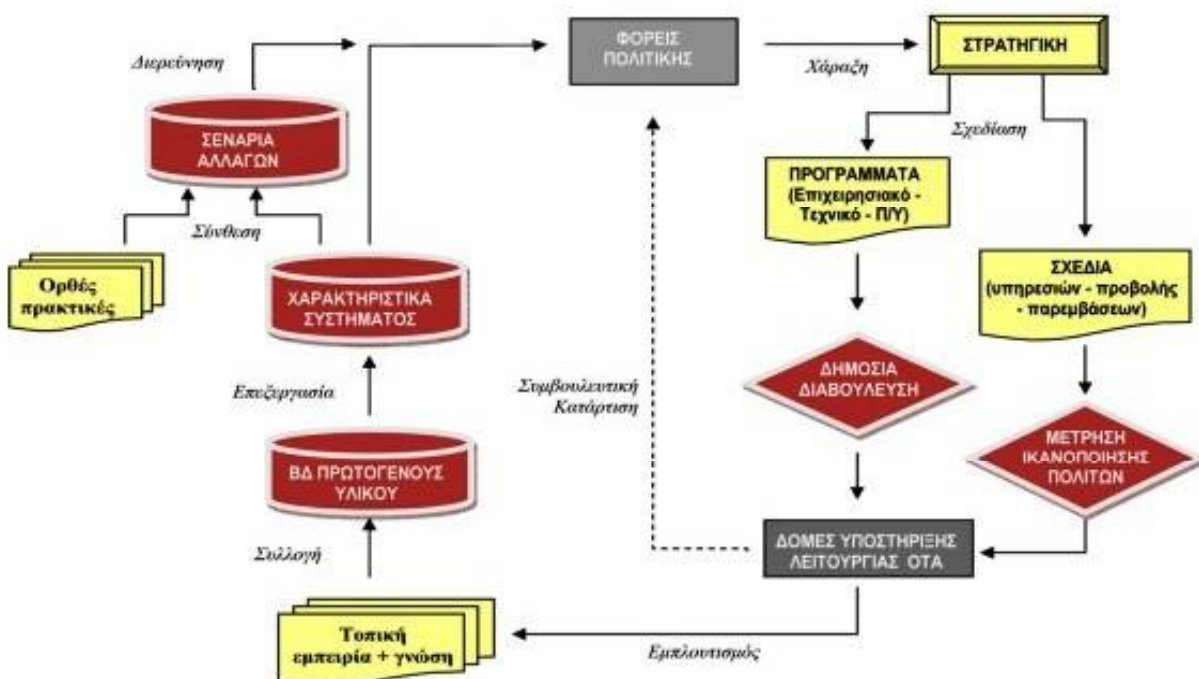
Διερεύνηση

ΣΕΝΑΡΙΑ ΑΛΛΑΓΩΝ

Σύνθεση

Ορθές πρακτικές

ΧΑΡΑΚΤΗΡΙΣΤΙΚΑ ΣΥΣΤΗΜΑΤΟΣ

Επεξεργασία

ΒΔ ΠΡΩΤΟΓΕΝΟΥΣ ΥΛΙΚΟΥ

Συλλογή

Τοπική εμπειρία + γνώση

ΦΟΡΕΙΣ ΠΟΛΙΤΙΚΗΣ

Χάραξη

ΣΤΡΑΤΗΓΙΚΗ

Σχεδίαση

ΠΡΟΓΡΑΜΜΑΤΑ (Επιχειρησιακό - Τεχνικό - Π/Υ)

ΣΧΕΔΙΑ (υπηρεσιών - προβολής - παρεμβάσεων)

Συμβουλευτική Κατάρτιση

ΔΗΜΟΣΙΑ ΔΙΑΒΟΥΛΕΥΣΗ

ΜΕΤΡΗΣΗ ΙΚΑΝΟΠΟΙΗΣΗΣ ΠΟΛΙΤΩΝ

ΔΟΜΕΣ ΥΠΟΣΤΗΡΙΞΗΣ ΛΕΙΤΟΥΡΓΙΑΣ ΟΤΑ

Εμπλουτισμός